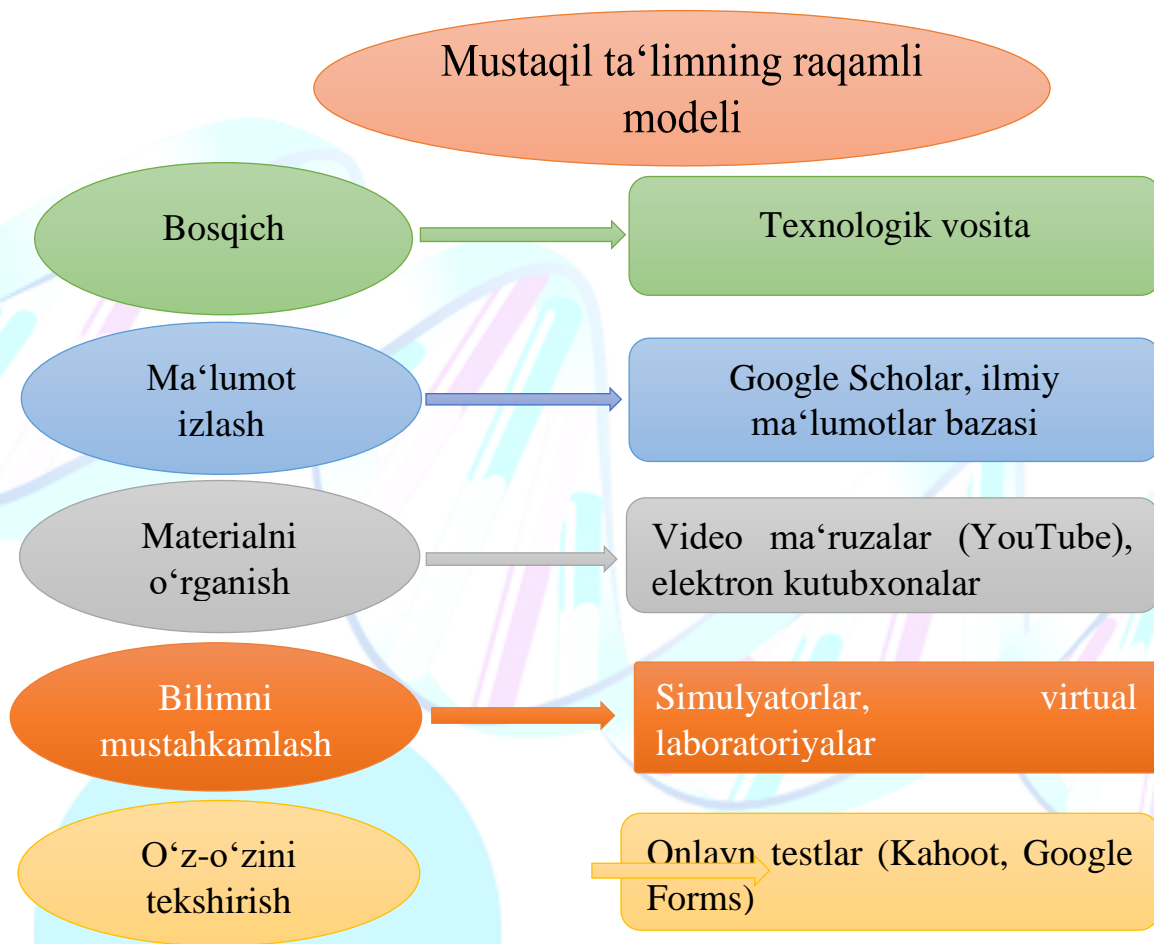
Mustaqil ta‘limning raqamli modeli

Bosqich

Texnologik vosita

Ma‘lumot izlash

Google Scholar, ilmiy ma‘lumotlar bazasi

Materialni o‘rganish

Video ma‘ruzalar (YouTube), elektron kutubxonalar

Bilimni mustahkamlash

Simulyatorlar, virtual laboratoriyalar

O‘z-o‘zini tekshirish

Onlayn testlar (Kahoot, Google Forms)